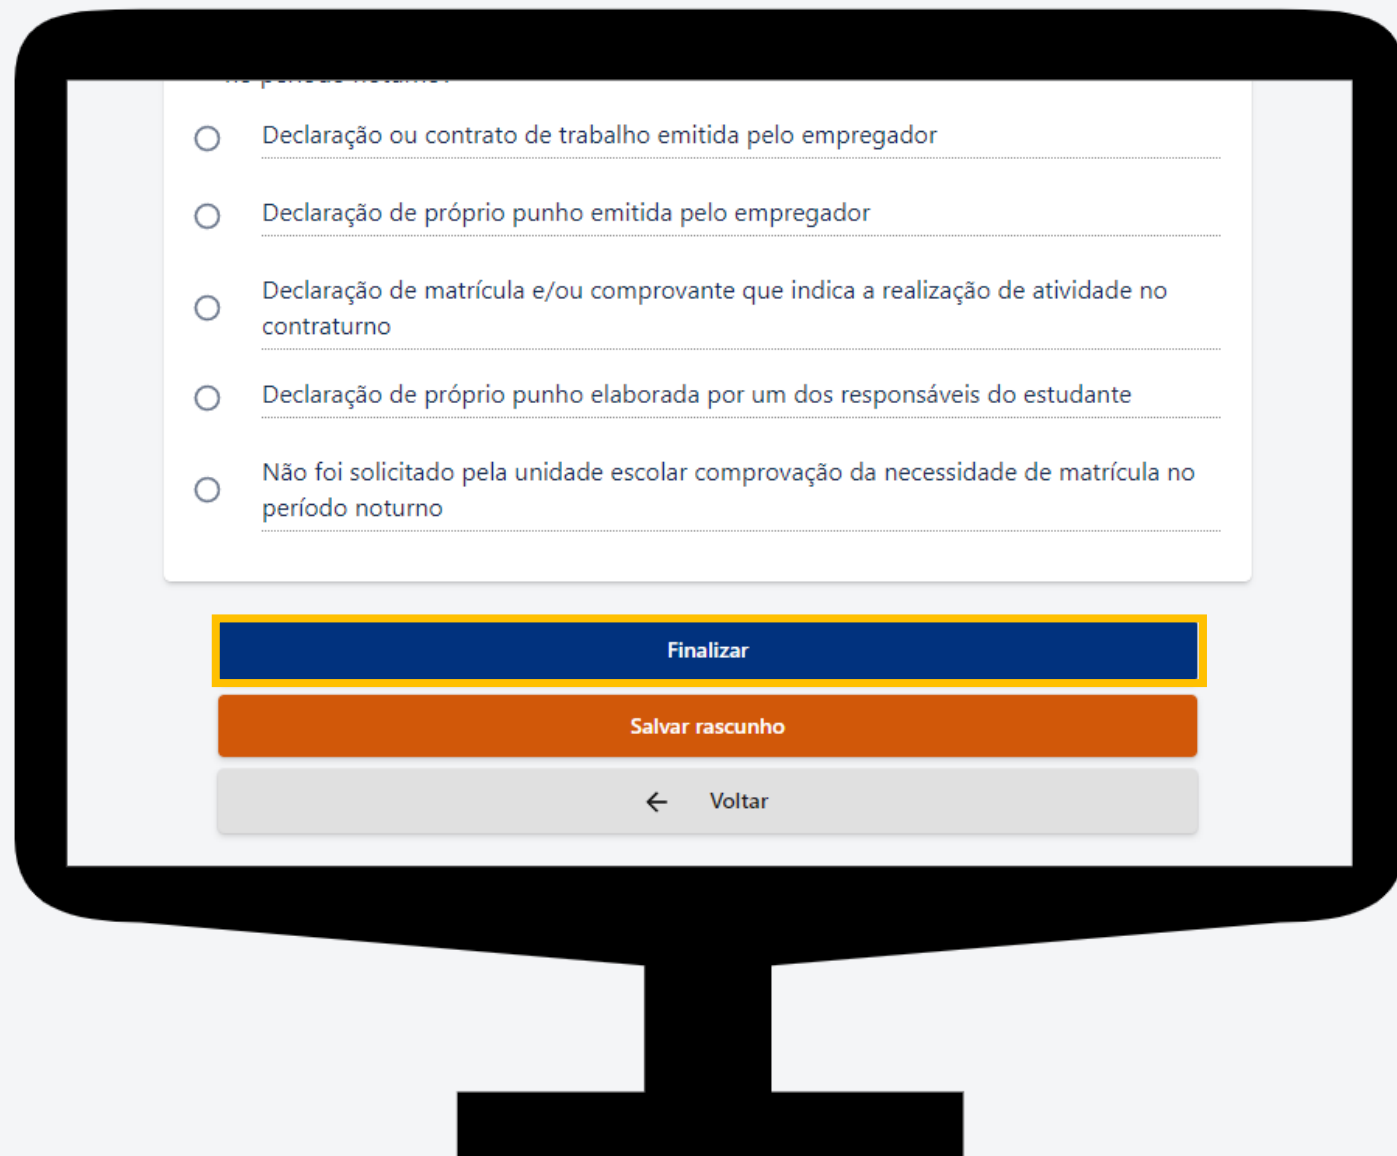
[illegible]

Declaração ou contrato de trabalho emitida pelo empregador

Declaração de próprio punho emitida pelo empregador

Declaração de matrícula e/ou comprovante que indica a realização de atividade no contraturno

Declaração de próprio punho elaborada por um dos responsáveis do estudante

Não foi solicitado pela unidade escolar comprovação da necessidade de matrícula no período noturno

Finalizar

Salvar rascunho

Voltar